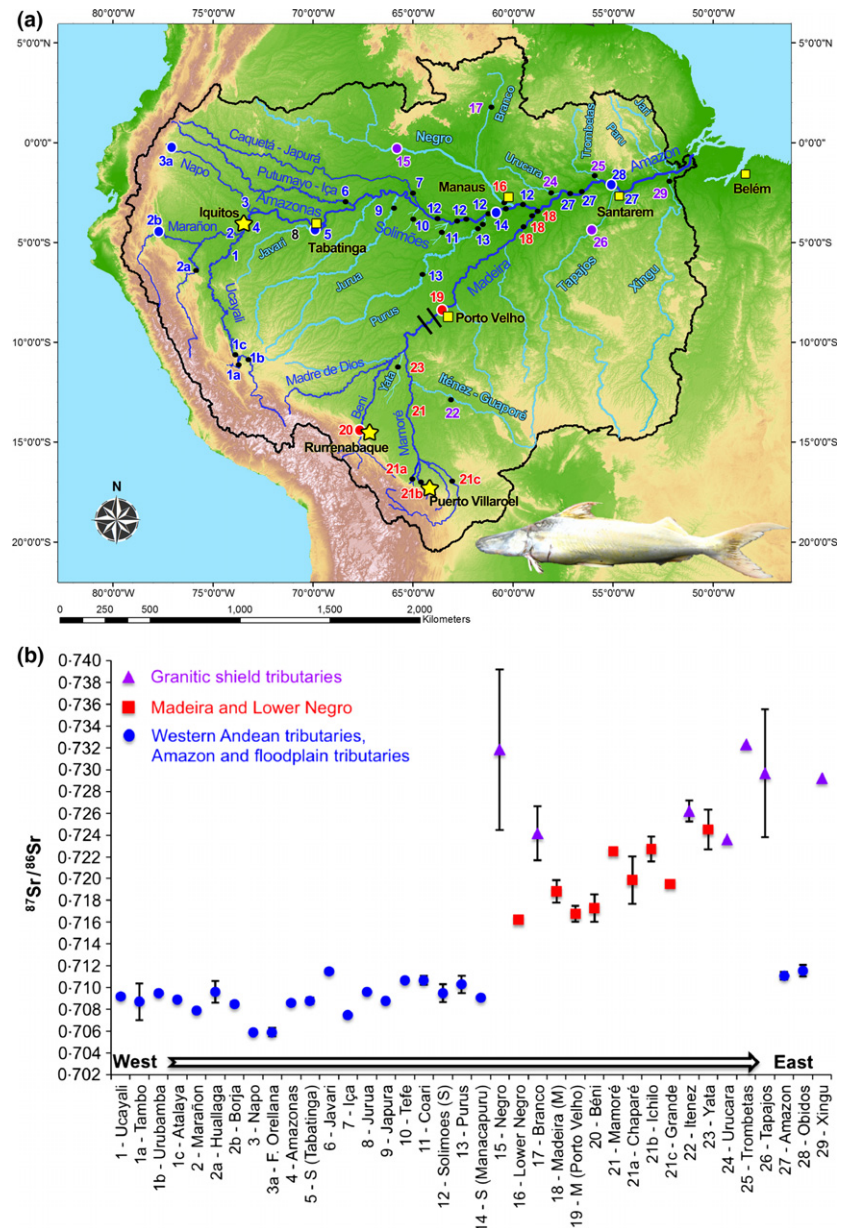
(a)

80°0'0"W 75°0'0"W 70°0'0"W 65°0'0"W 60°0'0"W 55°0'0"W 50°0'0"W

5°0'0"N 0°0'0" 5°0'0"S 10°0'0"S 15°0'0"S 20°0'0"S

5°0'0"N 0°0'0" 5°0'0"S 10°0'0"S 15°0'0"S 20°0'0"S

17 Branco Negro 15 Caquetá - Japurá Putumayo - Içá Napo 3a 3 Amazonas Iquitos 4 2 2b Marañon 2a 1 Javari 8 Tabatinga 5 6 7 9 10 11 12 12 12 12 13 14 Solimoes Manaus 16 Urucara 24 Trombetas Paru Jari 25 28 Amazon 29 27 27 27 Santarem Belém 18 18 18 26 Tapajos Xingu Madeira 13 Jurua Purus 19 Porto Velho Ucayali 1c 1b 1a Madre de Dios Yata 23 Beni Iténez - Guaporé 22 21 Mamoré 20 Rurrenabaque 21a 21b 21c Puerto Villaroel

N

80°0'0"W 75°0'0"W 70°0'0"W 65°0'0"W 60°0'0"W 55°0'0"W 50°0'0"W

0 250 500 1,000 1,500 2,000 Kilometers

(b)

Granitic shield tributaries
Madeira and Lower Negro
Western Andean tributaries, Amazon and floodplain tributaries

$^{87}Sr/^{86}Sr$

0·740 0·738 0·736 0·734 0·732 0·730 0·728 0·726 0·724 0·722 0·720 0·718 0·716 0·714 0·712 0·710 0·708 0·706 0·704 0·702

West East

1 - Ucayali
1a - Tambo
1b - Urubamba
1c - Atalaya
2 - Marañon
2a - Huallaga
2b - Borja
3 - Napo
3a - F. Orellana
4 - Amazonas
5 - S (Tabatinga)
6 - Javari
7 - Iça
8 - Jurua
9 - Japura
10 - Tefe
11 - Coari
12 - Solimoes (S)
13 - Purus
14 - S (Manacapuru)
15 - Negro
16 - Lower Negro
17 - Branco
18 - Madeira (M)
19 - M (Porto Velho)
20 - Béni
21 - Mamoré
21a - Chaparé
21b - Ichilo
21c - Grande
22 - Itenez
23 - Yata
24 - Urucara
25 - Trombetas
26 - Tapajos
27 - Amazon
28 - Obidos
29 - Xingu